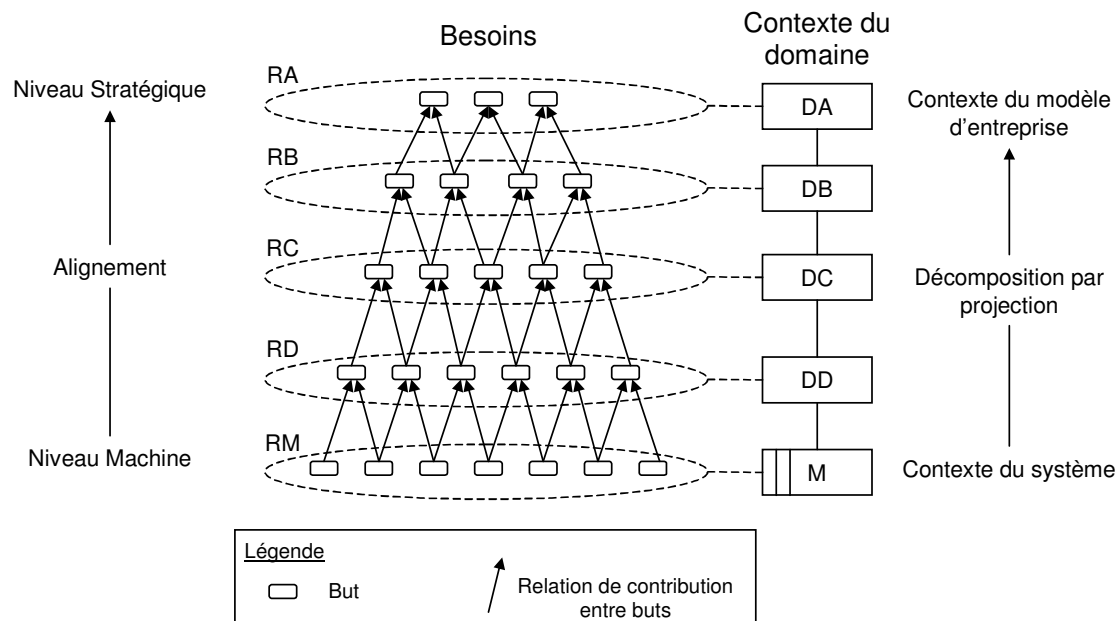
Besoins

Contexte du domaine

Niveau Stratégique

Alignement

Niveau Machine

RA

RB

RC

RD

RM

DA

DB

DC

DD

M

Contexte du modèle d'entreprise

Décomposition par projection

Contexte du système

Légende

But

Relation de contribution entre buts